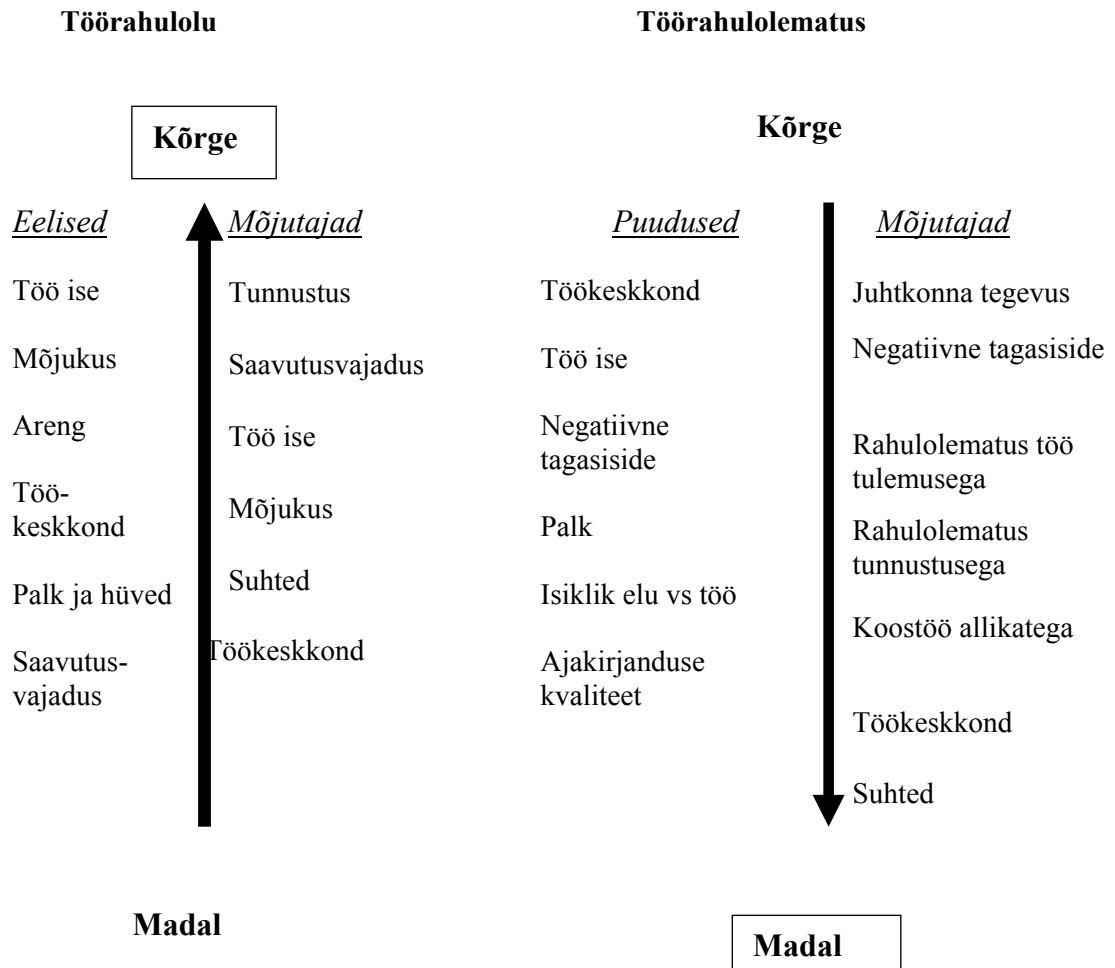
**Töörahulolu**

**Kõrge**

*Eelised*

Töö ise

Mõjukus

Areng

Töökeskkond

Palk ja hüved

Saavutusvajadus

*Mõjutajad*

Tunnustus

Saavutusvajadus

Töö ise

Mõjukus

Suhted

Töökeskkond

**Madal**

**Töörahulolematus**

**Kõrge**

*Puudused*

Töökeskkond

Töö ise

Negatiivne tagasiside

Palk

Isiklik elu vs töö

Ajakirjanduse kvaliteet

*Mõjutajad*

Juhtkonna tegevus

Negatiivne tagasiside

Rahulolematus töö tulemusega

Rahulolematus tunnustusega

Koostöö allikatega

Töökeskkond

Suhted

**Madal**